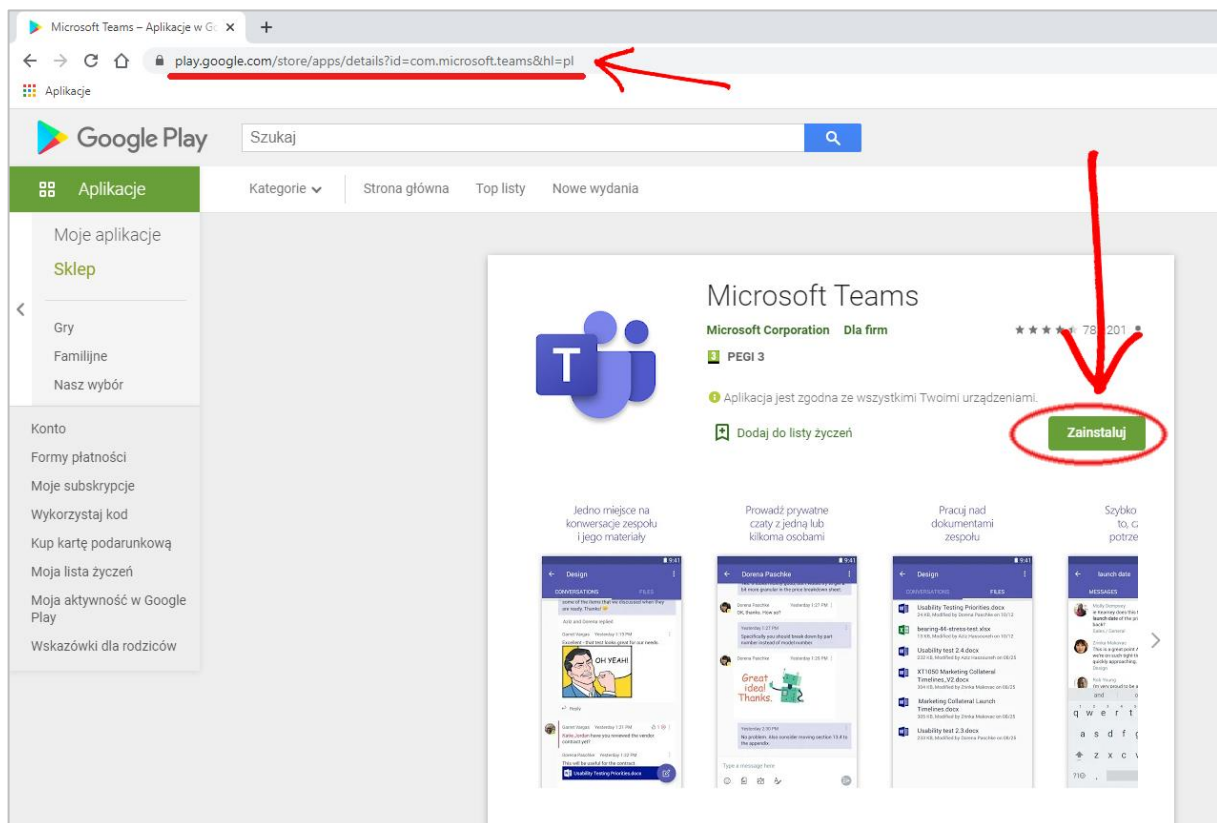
Microsoft Teams – Aplikacje w Go ×

play.google.com/store/apps/details?id=com.microsoft.teams&hl=pl

Aplikacje

Google Play

Szukaj

Aplikacje

Kategorie

Strona główna

Top listy

Nowe wydania

Moje aplikacje

Sklep

Gry

Familijne

Nasz wybór

Konto

Formy płatności

Moje subskrypcje

Wykorzystaj kod

Kup kartę podarunkową

Moja lista życzeń

Moja aktywność w Google Play

Wskazówki dla rodziców

Microsoft Teams

Microsoft Corporation Dla firm

78 201

PEGI 3

Aplikacja jest zgodna ze wszystkimi Twoimi urządzeniami.

Dodaj do listy życzeń

Zainstaluj

Jedno miejsce na konwersacje zespołu i jego materiały

Prowadź prywatne czaty z jedną lub kilkoma osobami

Pracuj nad dokumentami zespołu

Szybko to, c potrze

Design

CONVERSATIONS FILES

OH YEAH!

Dorena Paschke

Great idea! Thanks.

Design

CONVERSATIONS FILES

Usability Testing Priorities.docx

bearing-44-stress-test.xlsx

Usability test 2.4.docx

XT1050 Marketing Collateral Timelines_V2.docx

Marketing Collateral Launch Timelines.docx

Usability test 2.3.docx

launch date

MESSAGES

q w e r t

a s d f g

z x c v